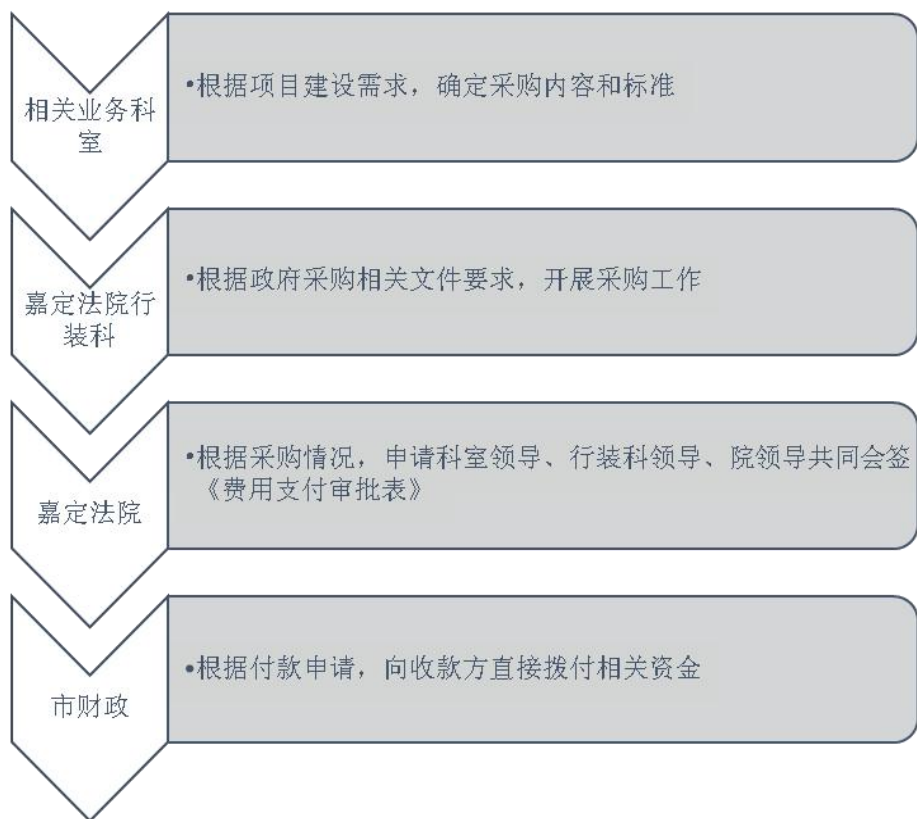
相关业务科室

•根据项目建设需求，确定采购内容和标准

嘉定法院行装科

•根据政府采购相关文件要求，开展采购工作

嘉定法院

•根据采购情况，申请科室领导、行装科领导、院领导共同会签《费用支付审批表》

市财政

•根据付款申请，向收款方直接拨付相关资金